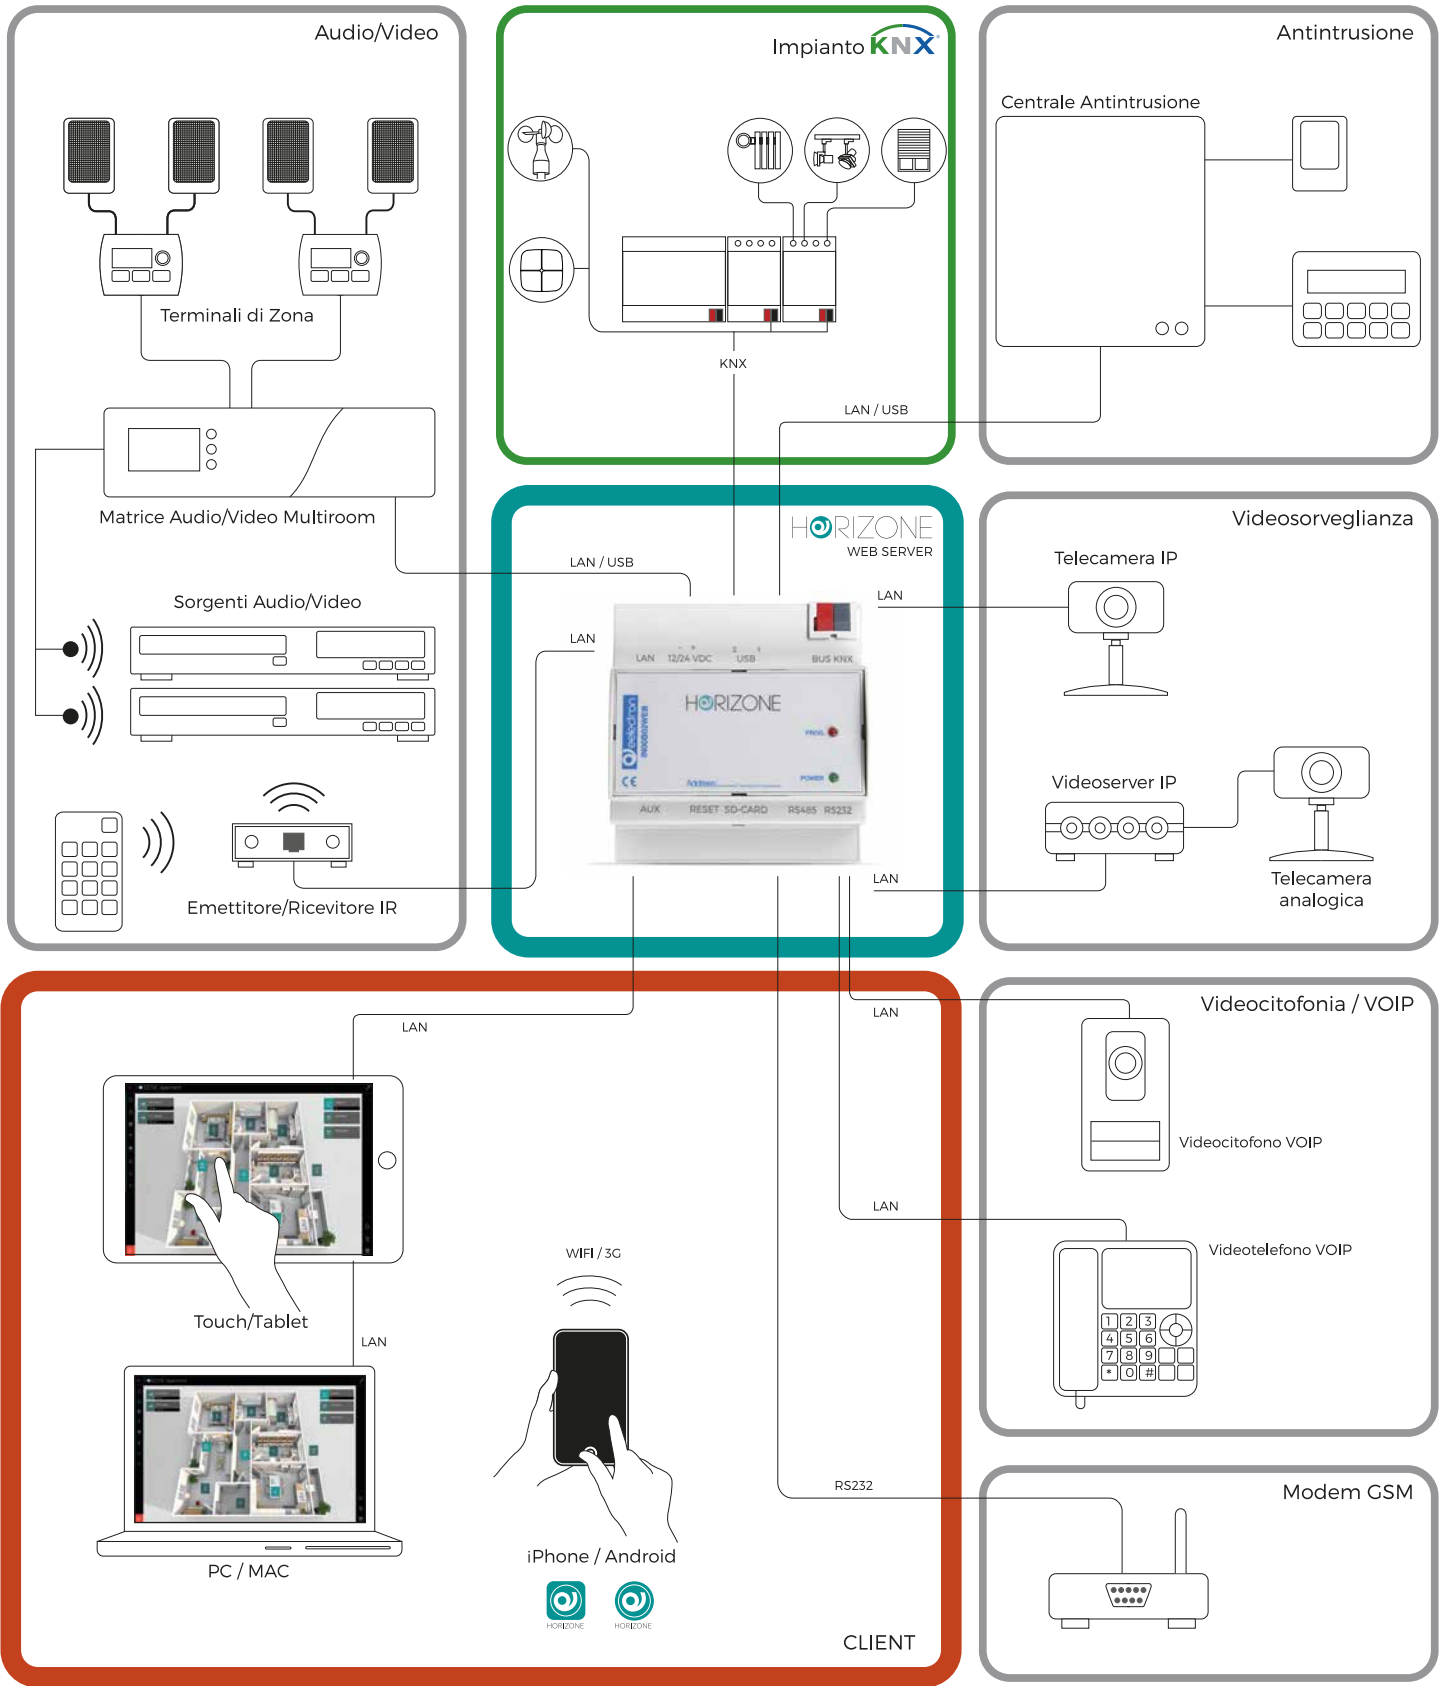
Audio/Video

Terminali di Zona

Matrice Audio/Video Multiroom

Sorgenti Audio/Video

Emettitore/Ricevitore IR

Impianto KNX

KNX

LAN / USB

Antintrusione

Centrale Antintrusione

HORIZONE
WEB SERVER

LAN / USB

LAN

LAN

LAN 12/24 VDC USB BUS KNX

HORIZONE

AUX RESET SD-CARD RS485 RS232

LAN

Videosorveglianza

Telecamera IP

Videoserver IP

Telecamera analogica

LAN

Videocitofonia / VOIP

LAN

Videocitofono VOIP

LAN

Videotelefono VOIP

1 2 3
4 5 6
7 8 9
* 0 #

Touch/Tablet

LAN

WIFI / 3G

PC / MAC

iPhone / Android

HORIZONE HORIZONE

RS232

CLIENT

Modem GSM